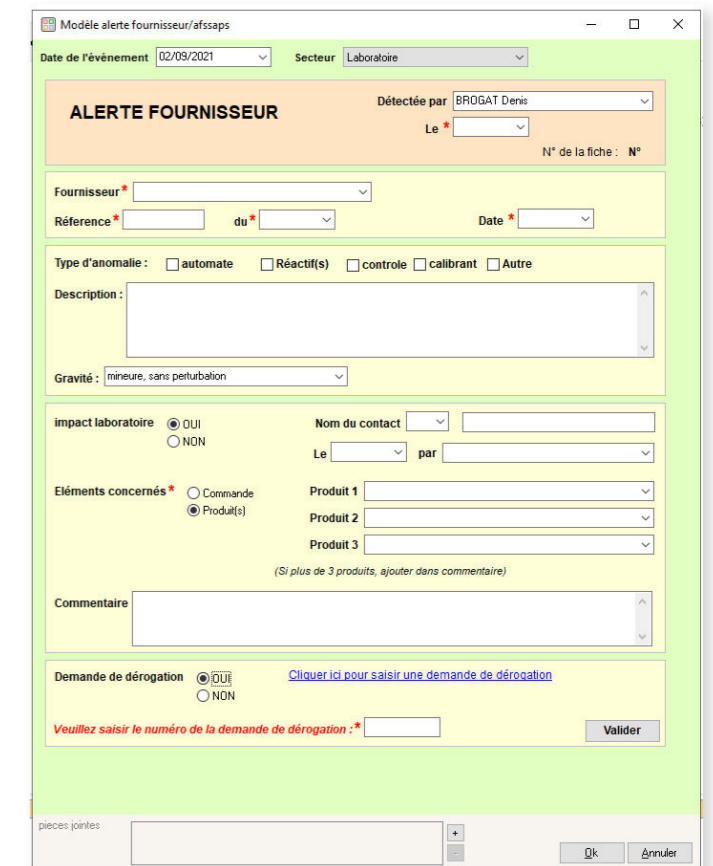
Modèle alerte fournisseur/afssaps

Date de l'événement 02/09/2021 Secteur Laboratoire

ALERTE FOURNISSEUR

Détectée par BROGAT Denis

Le *

N° de la fiche : N°

Fournisseur *

Réference * du * Date *

Type d'anomalie : automate Réactif(s) controle calibrant Autre

Description :

Gravité : mineure, sans perturbation

impact laboratoire OUI NON

Nom du contact

Le par

Eléments concernés * Commande Produit(s)

Produit 1

Produit 2

Produit 3

(Si plus de 3 produits, ajouter dans commentaire)

Commentaire

Demande de dérogation OUI NON

Cliquer ici pour saisir une demande de dérogation

Veuillez saisir le numéro de la demande de dérogation : *

Valider

pieces jointes

+

-

Ok Annuler